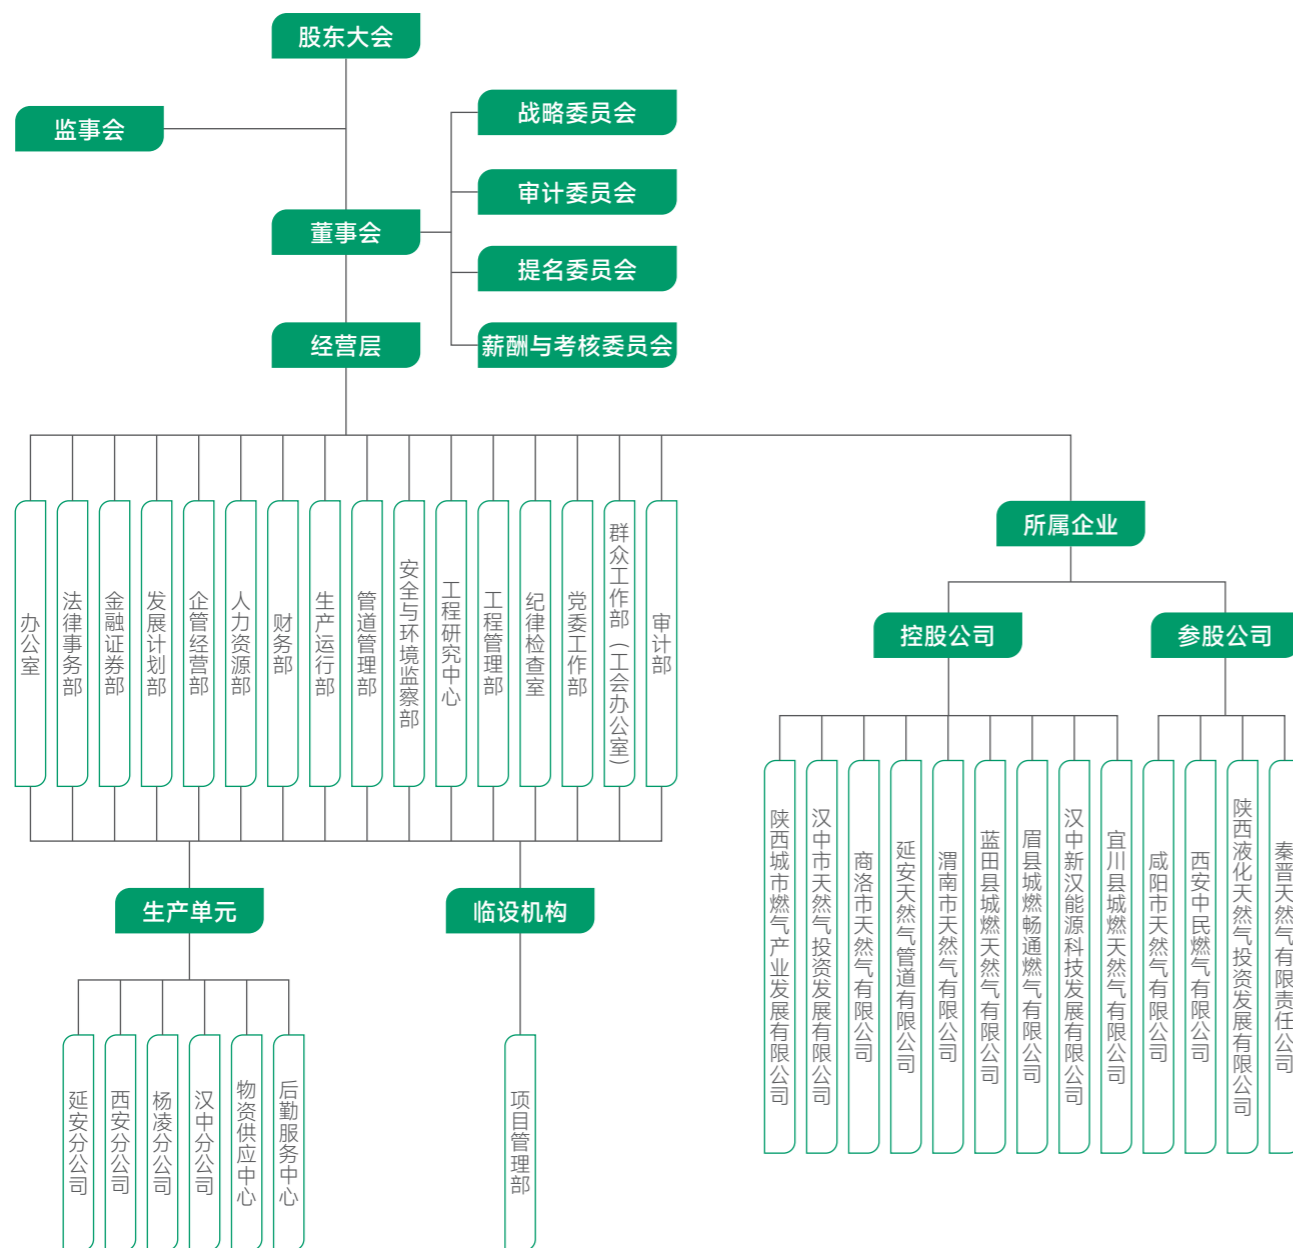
股东大会

监事会

战略委员会

审计委员会

董事会

提名委员会

经营层

薪酬与考核委员会

办公室

法律事务部

金融证券部

发展计划部

企管经营部

人力资源部

财务部

生产运行部

管道管理部

安全与环境监察部

工程研究中心

工程管理部

纪律检查室

党委工作部

群众工作部（工会办公室）

审计部

所属企业

控股公司

参股公司

陕西城市燃气产业发展有限公司

汉中市天然气投资发展有限公司

商洛市天然气有限公司

延安天然气管道有限公司

渭南市天然气有限公司

蓝田县城燃天然气有限公司

眉县城燃畅通燃气有限公司

汉中新汉能源科技发展有限公司

宜川县城燃天然气有限公司

咸阳市天然气有限公司

西安中民燃气有限公司

陕西液化天然气投资发展有限公司

秦晋天然气有限责任公司

生产单元

临设机构

延安分公司

西安分公司

杨凌分公司

汉中分公司

物资供应中心

后勤服务中心

项目管理部